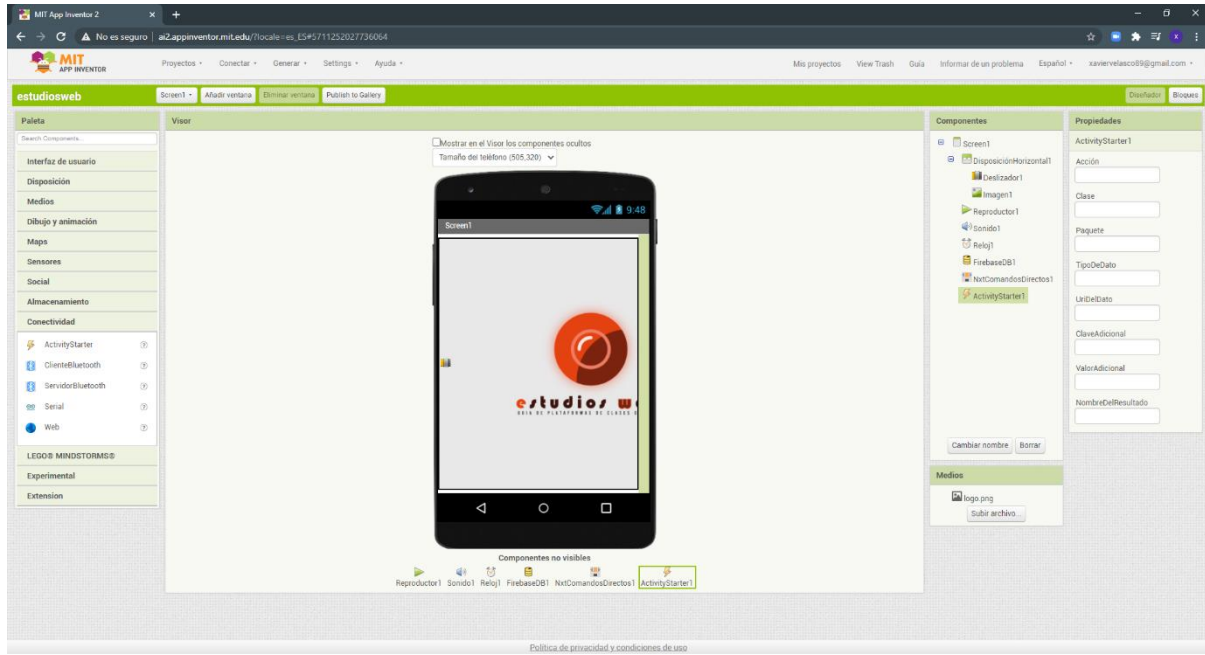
MIT App Inventor 2

No es seguro | ai2.appinventor.mit.edu/?locale=es_ES#5711252027736064

MIT APP INVENTOR

Proyectos ▾ Conectar ▾ Generar ▾ Settings ▾ Ayuda ▾

Mis proyectos View Trash Guía Informar de un problema Español ▾ xaviervelasco89@gmail.com ▾

estudiosweb

Screen1 ▾ Añadir ventana Eliminar ventana Publish to Gallery

Diseñador Bloques

Paleta

Search Components...

Interfaz de usuario

Disposición

Medios

Dibujo y animación

Maps

Sensores

Social

Almacenamiento

Conectividad

ActivityStarter ?

ClienteBluetooth ?

ServidorBluetooth ?

Serial ?

Web ?

LEGO® MINDSTORMS®

Experimental

Extension

Visor

Mostrar en el Visor los componentes ocultos

Tamaño del teléfono (505,320)

9:48

Screen1

estudios w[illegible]

GUIA DE PLATAFORMAS DE CLASES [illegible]

Componentes no visibles

Reproductor1 Sonido1 Reloj1 FirebaseDB1 NxtComandosDirectos1 ActivityStarter1

Componentes

Screen1

DisposiciónHorizontal1

Deslizador1

Imagen1

Reproductor1

Sonido1

Reloj1

FirebaseDB1

NxtComandosDirectos1

ActivityStarter1

Cambiar nombre Borrar

Medios

logo.png

Subir archivo...

Propiedades

ActivityStarter1

Acción

Clase

Paquete

TipoDeDato

UriDelDato

ClaveAdicional

ValorAdicional

NombreDelResultado

Política de privacidad y condiciones de uso